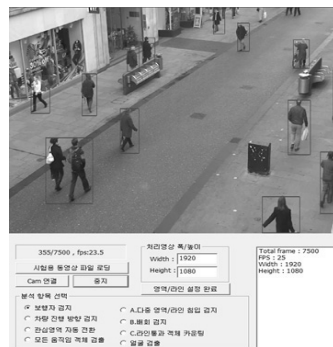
355/7500 , fps:23.5

시험용 동영상 파일 로딩

Cam 연결

중지

처리영상 폭/높이

Width : 1920

Height : 1080

영역/라인 설정 완료

Total frame : 7500
FPS : 25
Width : 1920
Height : 1080

분석 항목 선택

보행자 검지

차량 진행 방향 검지

관심영역 자동 전환

모든 움직임 객체 검출

A.다중 영역/라인 침입 검지

B.배회 검지

C.라인통과 객체 카운팅

얼굴 검출